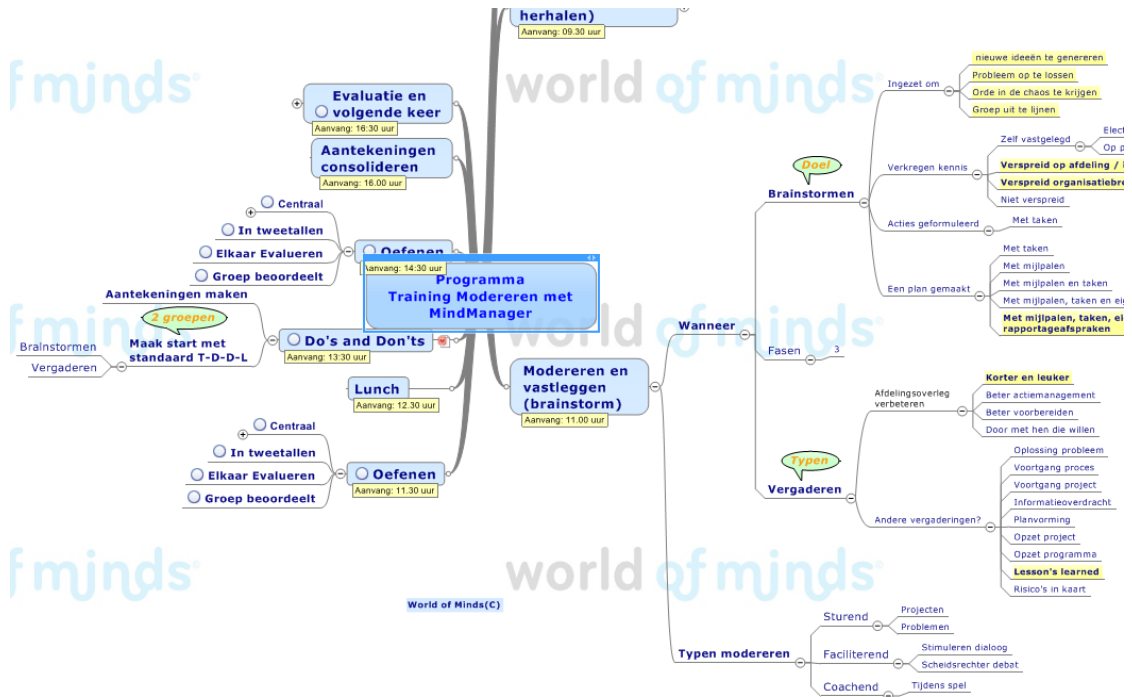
herhalen)
Aanvang: 09.30 uur

f minds world of minds
f minds world of minds
f minds world of minds

Evaluatie en volgende keer
Aanvang: 16:30 uur

Aantekeningen consolideren
Aanvang: 16.00 uur

Centraal
In tweetallen
Elkaar Evalueren
Groep beoordeelt
Oefenen
Aanvang: 14:30 uur

Programma
Training Modereren met MindManager

Aantekeningen maken
2 groepen
Maak start met standaard T-D-D-L
Brainstormen
Vergaderen
Do's and Don'ts
Aanvang: 13:30 uur

Lunch
Aanvang: 12.30 uur

Centraal
In tweetallen
Elkaar Evalueren
Groep beoordeelt
Oefenen
Aanvang: 11.30 uur

World of Minds(C)

Modereren en vastleggen (brainstorm)
Aanvang: 11.00 uur

Wanneer

Doel
Brainstormen
Ingezet om
nieuwe ideeën te genereren
Probleem op te lossen
Orde in de chaos te krijgen
Groep uit te lijnen
Verkregen kennis
Zelf vastgelegd
Elect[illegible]
Op p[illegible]
Verspreid op afdeling / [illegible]
Verspreid organisatiebre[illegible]
Niet verspreid
Acties geformuleerd
Met taken
Een plan gemaakt
Met taken
Met mijlpalen
Met mijlpalen en taken
Met mijlpalen, taken en ei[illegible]
Met mijlpalen, taken, ei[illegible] rapportageafspraken

Fasen
3

Typen
Vergaderen
Afdelingsoverleg verbeteren
Korter en leuker
Beter actiemanagement
Beter voorbereiden
Door met hen die willen
Andere vergaderingen?
Oplossing probleem
Voortgang proces
Voortgang project
Informatieoverdracht
Planvorming
Opzet project
Opzet programma
Lesson's learned
Risico's in kaart

Typen modereren
Sturend
Projecten
Problemen
Faciliterend
Stimuleren dialoog
Scheidsrechter debat
Coachend
Tijdens spel